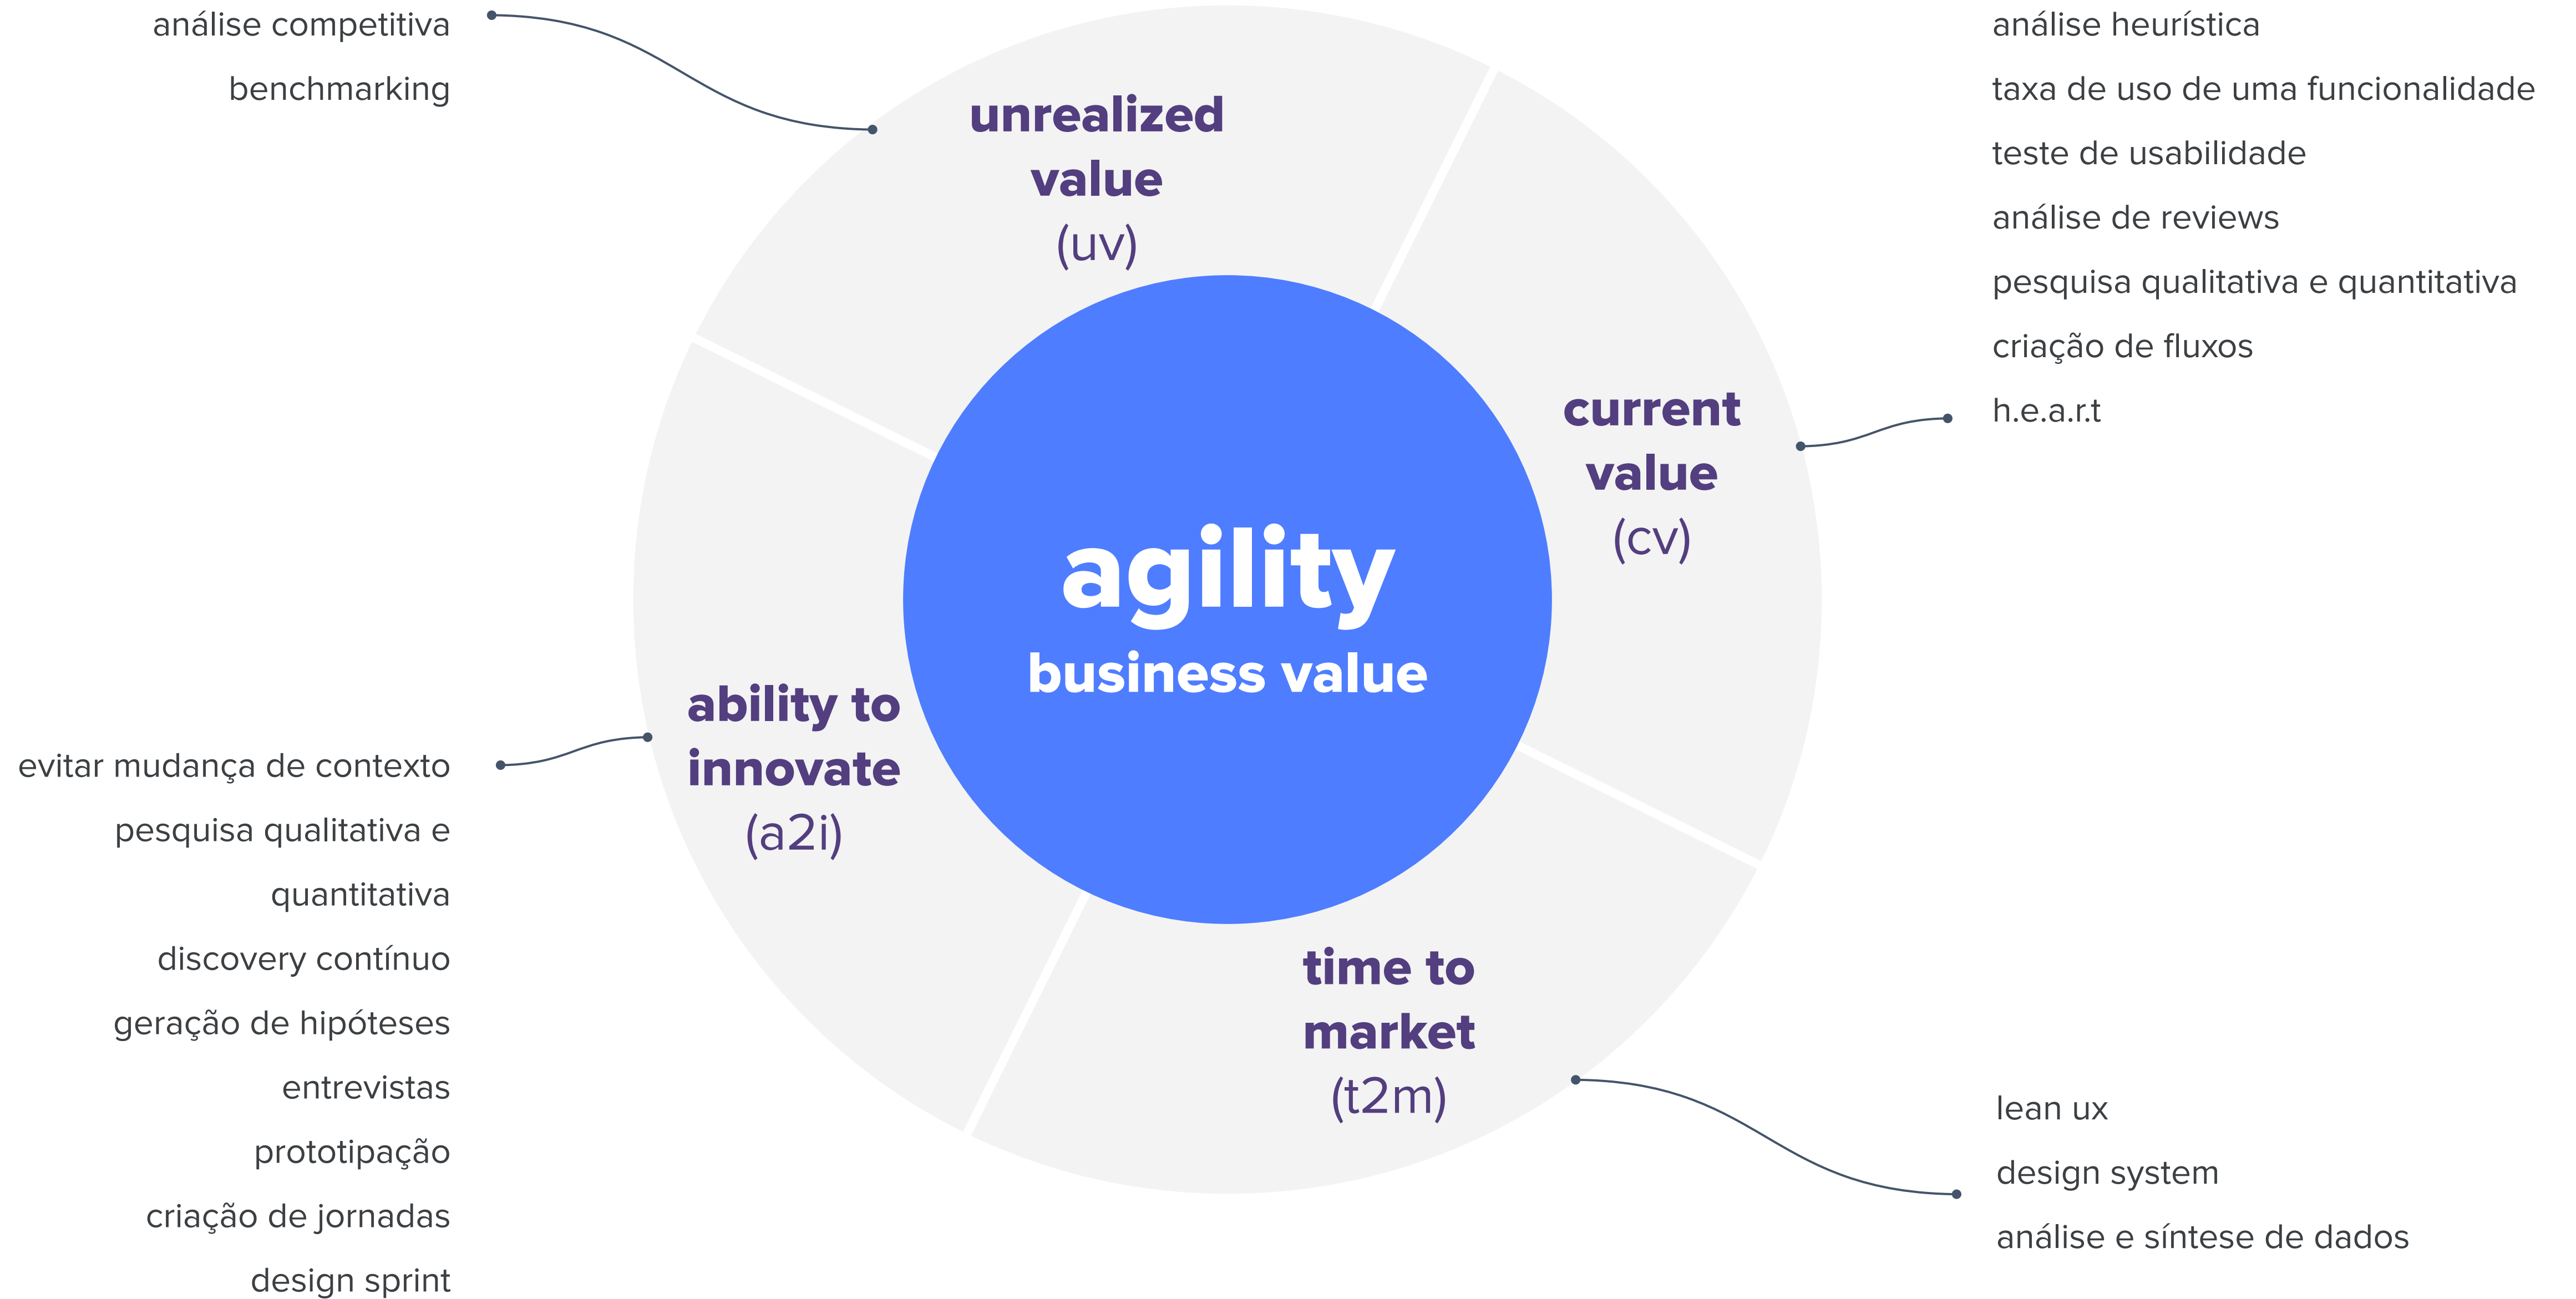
análise competitiva
benchmarking

unrealized value
(uv)

análise heurística
taxa de uso de uma funcionalidade
teste de usabilidade
análise de reviews
pesquisa qualitativa e quantitativa
criação de fluxos
h.e.a.r.t

current value
(cv)

agility
business value

ability to innovate
(a2i)

evitar mudança de contexto
pesquisa qualitativa e quantitativa
discovery contínuo
geração de hipóteses
entrevistas
prototipação
criação de jornadas
design sprint

time to market
(t2m)

lean ux
design system
análise e síntese de dados